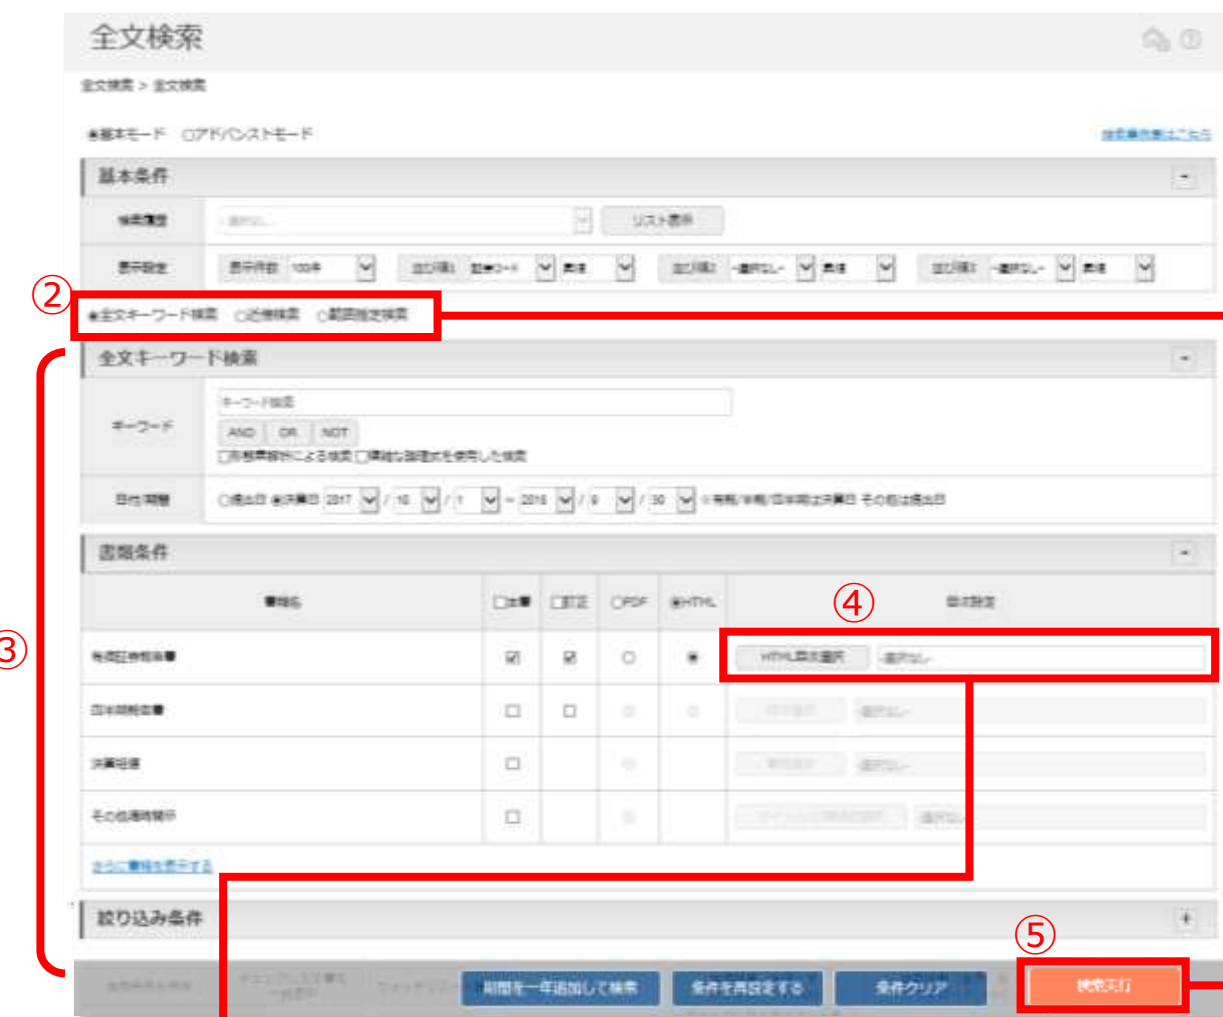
全文検索

全文検索 > 全文検索

◉基本モード ○アドバンストモード

検索条件表はこちら

基本条件

| 検索履歴 | 選択なし | リスト表示 |
|---|---|---|
| 表示設定 | 表示件数 100件 並び順1 提出日 降順 並び順2 -選択なし- 降順 並び順3 -選択なし- 降順 | |

②

◉全文キーワード検索 ○近傍検索 ○範囲指定検索

全文キーワード検索

| キーワード | キーワード検索 AND OR NOT □形態素解析による検索 □論理式を使用した検索 |
|---|---|
| 日付/期間 | ○提出日 ◉決算日 2017 / 10 / 1 ~ 2018 / 9 / 30 |

③

書類条件

④

| 書類名 | □本体 | □訂正 | ○PDF | ◉HTML | 目次設定 |
|---|---|---|---|---|---|
| 有価証券報告書 | ☑ | ☑ | ○ | ◉ | HTML目次選択 -選択なし- |
| 四半期報告書 | □ | □ | | | -選択なし- |
| 決算短信 | □ | | | | -選択なし- |
| その他適時開示 | □ | | | | 選択なし |

さらに書類を表示する

絞り込み条件

⑤

期間を一年追加して検索 条件を再設定する 条件クリア 検索実行